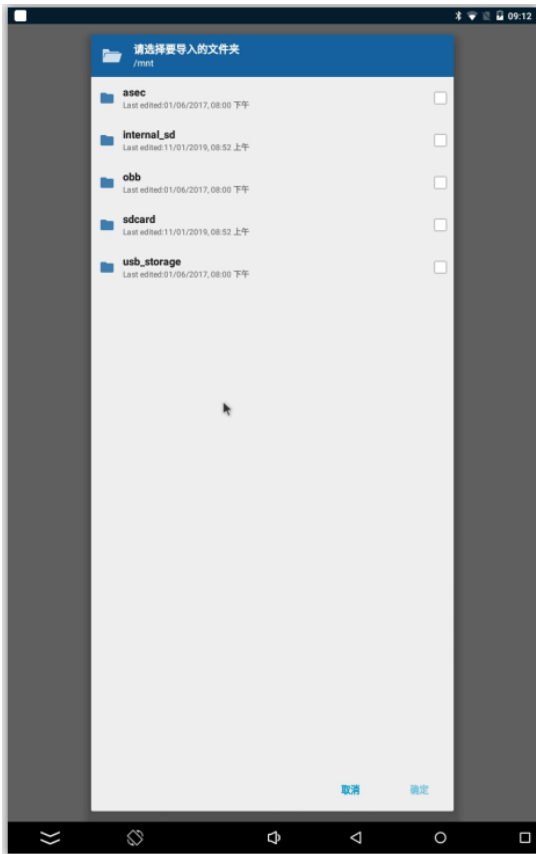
09:12

请选择要导入的文件夹
/mnt

asec
Last edited:01/06/2017, 08:00 下午

internal_sd
Last edited:11/01/2019, 08:52 上午

obb
Last edited:01/06/2017, 08:00 下午

sdcard
Last edited:11/01/2019, 08:52 上午

usb_storage
Last edited:01/06/2017, 08:00 下午

取消 确定